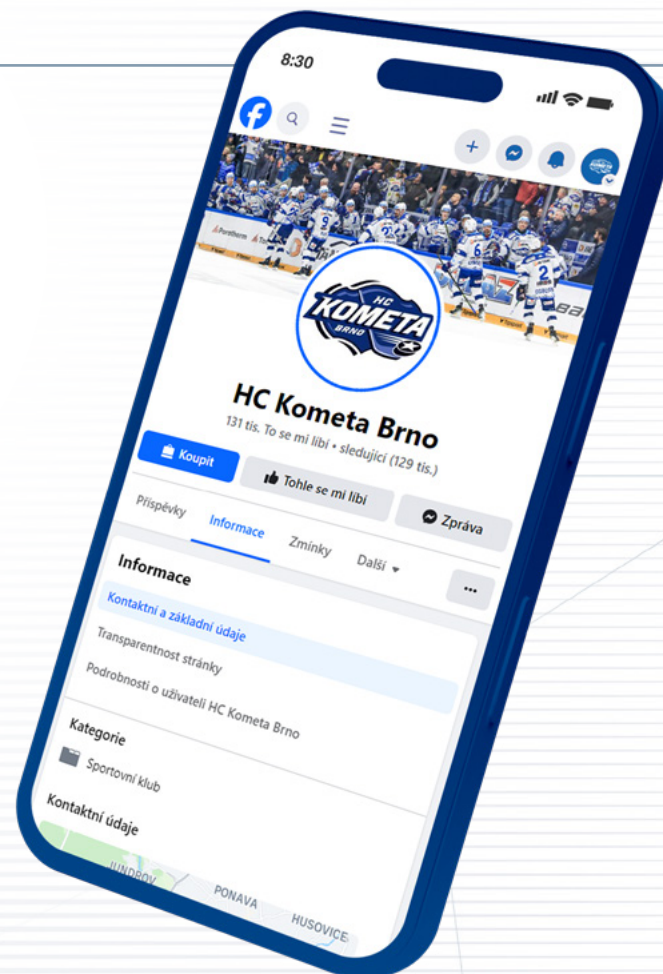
8:30

HC
KOMETA
BRNO

HC Kometa Brno

131 tis. To se mi líbí • sledující (129 tis.)

Koupit

Tohle se mi líbí

Zpráva

Příspěvky

Informace

Zmínky

Další

...

Informace

Kontaktní a základní údaje

Transparentnost stránky

Podrobnosti o uživateli HC Kometa Brno

Kategorie

Sportovní klub

Kontaktní údaje

JUNDROV

PONAVA

HUSOVICE